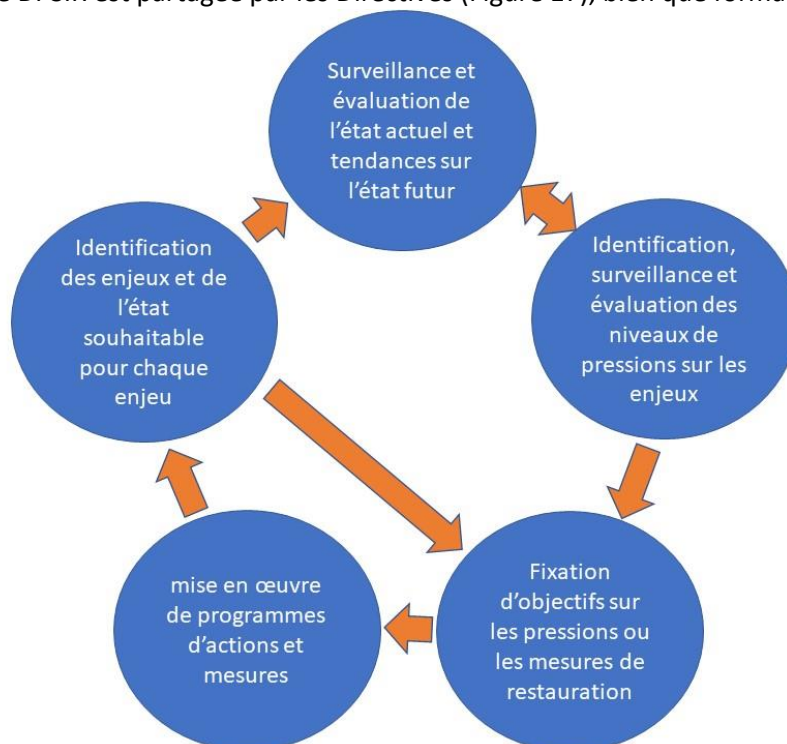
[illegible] DPSIR est partagée par les Directives (Figure 2?), bien que formu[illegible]

Surveillance et évaluation de l'état actuel et tendances sur l'état futur

Identification, surveillance et évaluation des niveaux de pressions sur les enjeux

Fixation d'objectifs sur les pressions ou les mesures de restauration

mise en œuvre de programmes d'actions et mesures

Identification des enjeux et de l'état souhaitable pour chaque enjeu